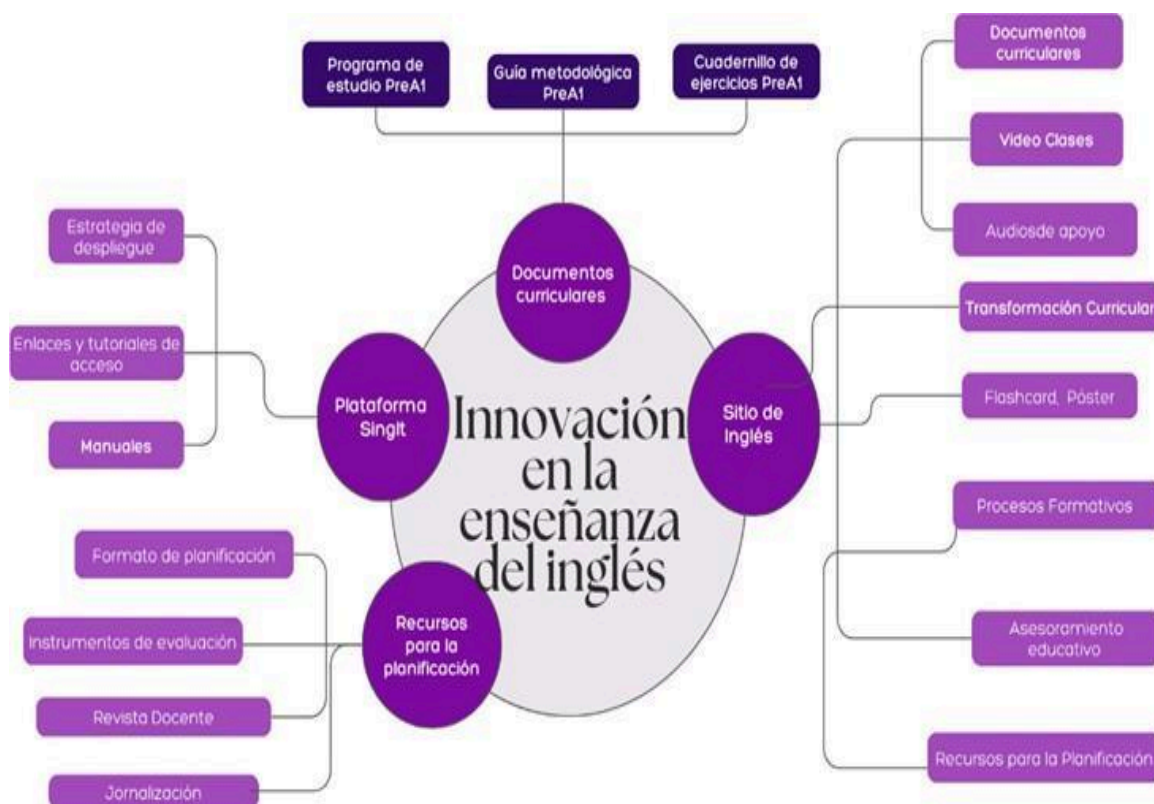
Programa de estudio PreA1

Guia metodológica PreA1

Cuadernillo de ejercicios PreA1

Documentos curriculares

Video Clases

Audiosde apoyo

Estrategia de despliegue

Enlaces y tutoriales de acceso

Manuales

Documentos curriculares

Plataforma SingIt

Innovación en la enseñanza del inglés

Sitio de Inglés

Transformación Curricular

Flashcard, Póster

Procesos Formativos

Asesoramiento educativo

Recursos para la Planificación

Formato de planificación

Instrumentos de evaluación

Revista Docente

Jornalización

Recursos para la planificación